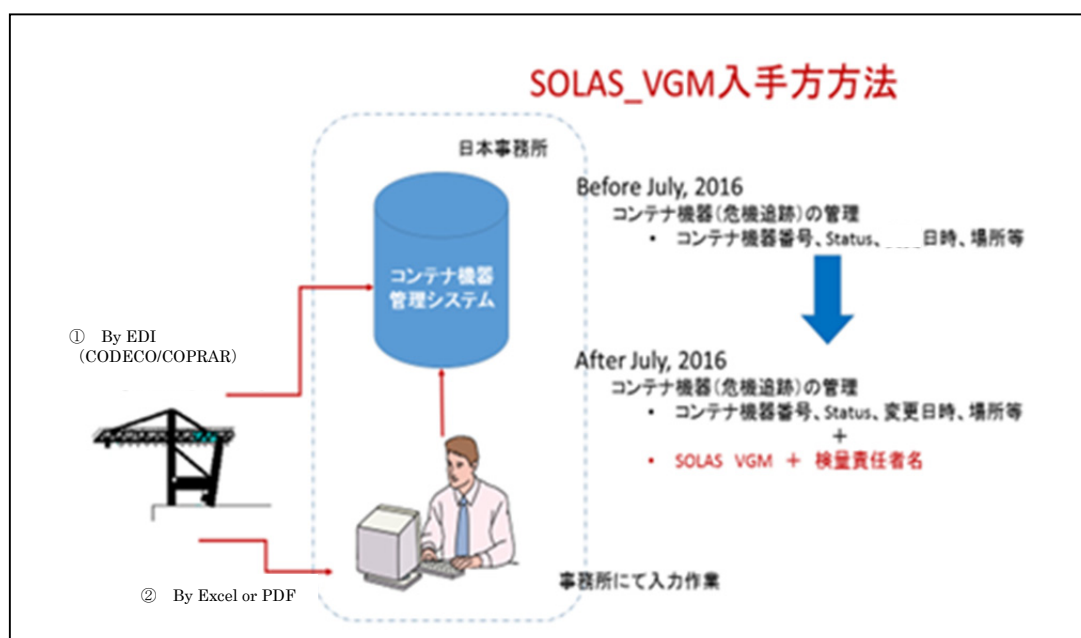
SOLAS_VGM入手方方法

日本事務所

コンテナ機器管理システム

① By EDI (CODECO/COPRAR)

② By Excel or PDF

Before July, 2016
コンテナ機器(危機追跡)の管理
• コンテナ機器番号、Status、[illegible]日時、場所等

After July, 2016
コンテナ機器(危機追跡)の管理
• コンテナ機器番号、Status、変更日時、場所等
+
• SOLAS VGM + 検量責任者名

事務所にて入力作業